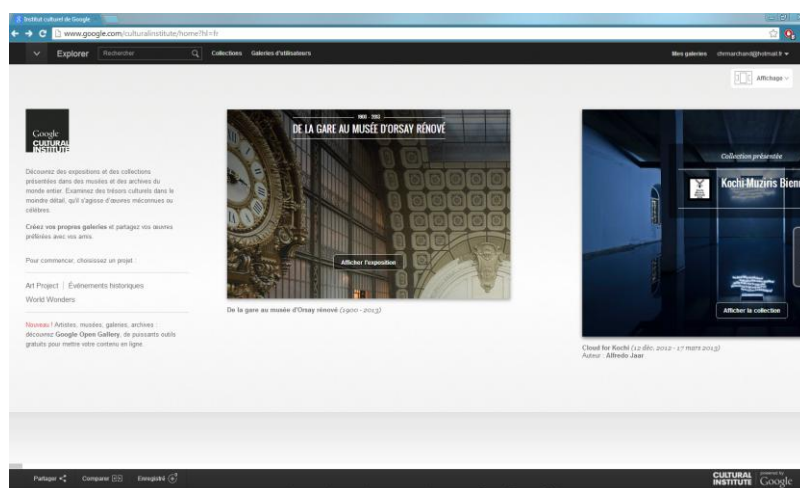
Institut culturel de Google

www.google.com/culturalinstitute/home?hl=fr

Explorer Rechercher Collections Galeries d'utilisateurs

Mes galeries chrmarchand@hotmail.fr

Affichage

Google CULTURAL INSTITUTE

Découvrez des expositions et des collections présentées dans des musées et des archives du monde entier. Examinez des trésors culturels dans le moindre détail, qu'il s'agisse d'œuvres méconnues ou célèbres.

Créez vos propres galeries et partagez vos œuvres préférées avec vos amis.

Pour commencer, choisissez un projet :

Art Project | Événements historiques

World Wonders

Nouveau ! Artistes, musées, galeries, archives : découvrez Google Open Gallery, de puissants outils gratuits pour mettre votre contenu en ligne.

1900 - 2013

DE LA GARE AU MUSÉE D'ORSAY RÉNOVÉ

Afficher l'exposition

De la gare au musée d'Orsay rénové (1900 - 2013)

Collection présentée

Kochi-Muziris Bienn

Afficher la collection

Cloud for Kochi (12 déc. 2012 - 17 mars 2013)
Auteur : Alfredo Jaar

Partager Comparer Enregistré

CULTURAL INSTITUTE powered by Google